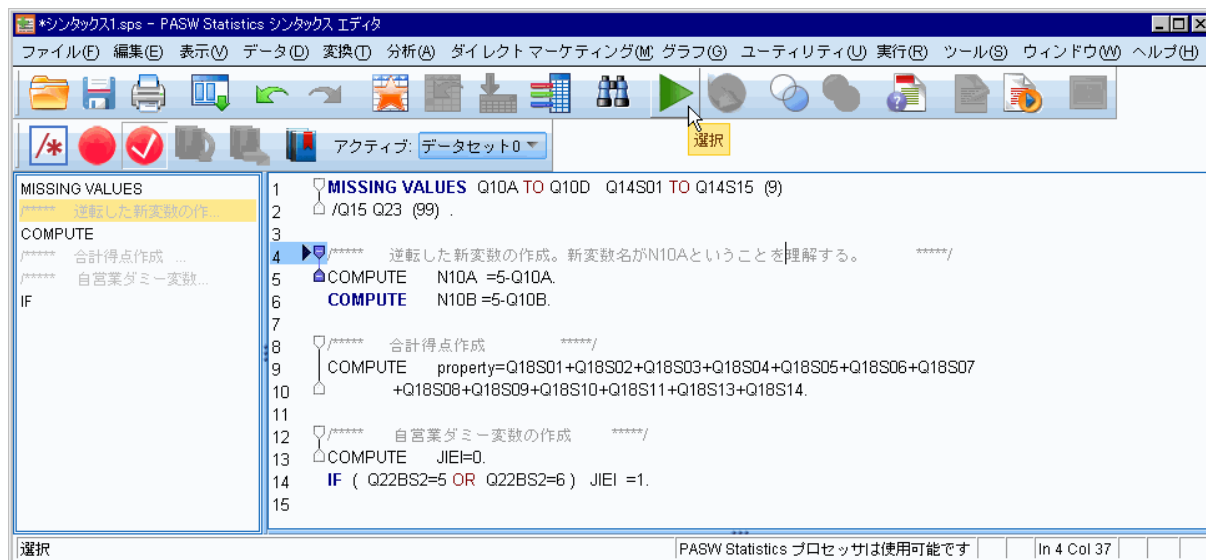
*シンタックス1.sps - PASW Statistics シンタックス エディタ

ファイル(F) 編集(E) 表示(V) データ(D) 変換(T) 分析(A) ダイレクト マーケティング(M) グラフ(G) ユーティリティ(U) 実行(R) ツール(S) ウィンドウ(W) ヘルプ(H)

選択

アクティブ: データセット0

MISSING VALUES
/***** 逆転した新変数の作...
COMPUTE
/***** 合計得点作成 ...
/***** 自営業ダミー変数...
IF

1 MISSING VALUES Q10A TO Q10D Q14S01 TO Q14S15 (9)
2 /Q15 Q23 (99) .
3
4 /***** 逆転した新変数の作成。新変数名がN10Aということを理解する。 *****/
5 COMPUTE N10A =5-Q10A.
6 COMPUTE N10B =5-Q10B.
7
8 /***** 合計得点作成 *****/
9 COMPUTE property=Q18S01+Q18S02+Q18S03+Q18S04+Q18S05+Q18S06+Q18S07
10 +Q18S08+Q18S09+Q18S10+Q18S11+Q18S13+Q18S14.
11
12 /***** 自営業ダミー変数の作成 *****/
13 COMPUTE JIEI=0.
14 IF ( Q22BS2=5 OR Q22BS2=6 ) JIEI =1.
15

選択
PASW Statistics プロセッサは使用可能です
In 4 Col 37